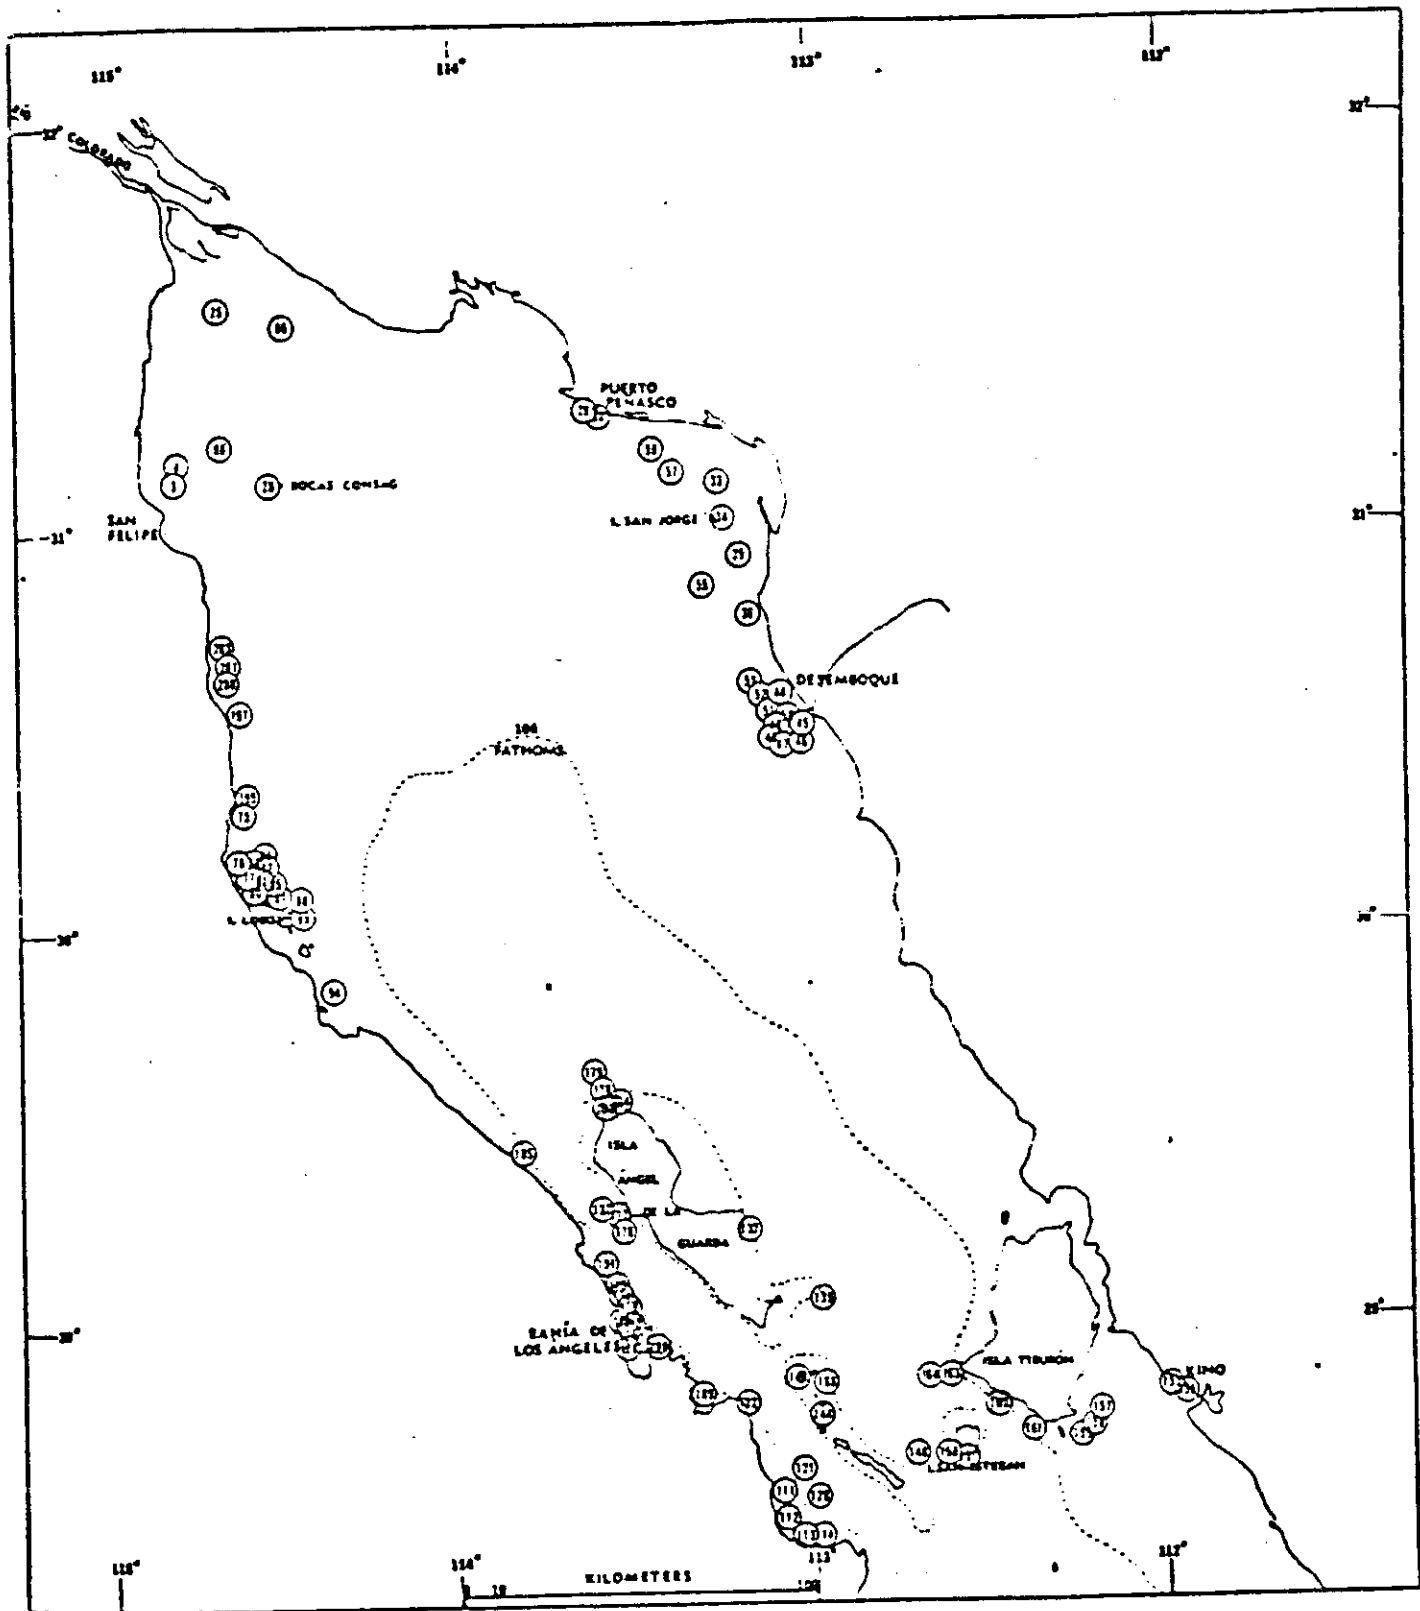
115°
114°
113°
112°
32°
32° COLORADO
PUERTO PENASCO
BOCAS CONSAG
I. SAN JORGE
SAN FELIPE
31°
DESEMBOQUE
100 FATHOMS
I. LOBOS
30°
ISLA ANGEL DE LA GUARDA
BAHIA DE LOS ANGELES
29°
ISLA TIBURON
KINO
I. SAN ESTEBAN
115°
114°
113°
112°
0 10 KILOMETERS 100
25
80
88
23
1
3
53
57
33
54
25
55
30
33
197
75
34
185
137
139
157
113
114
111
112
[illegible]